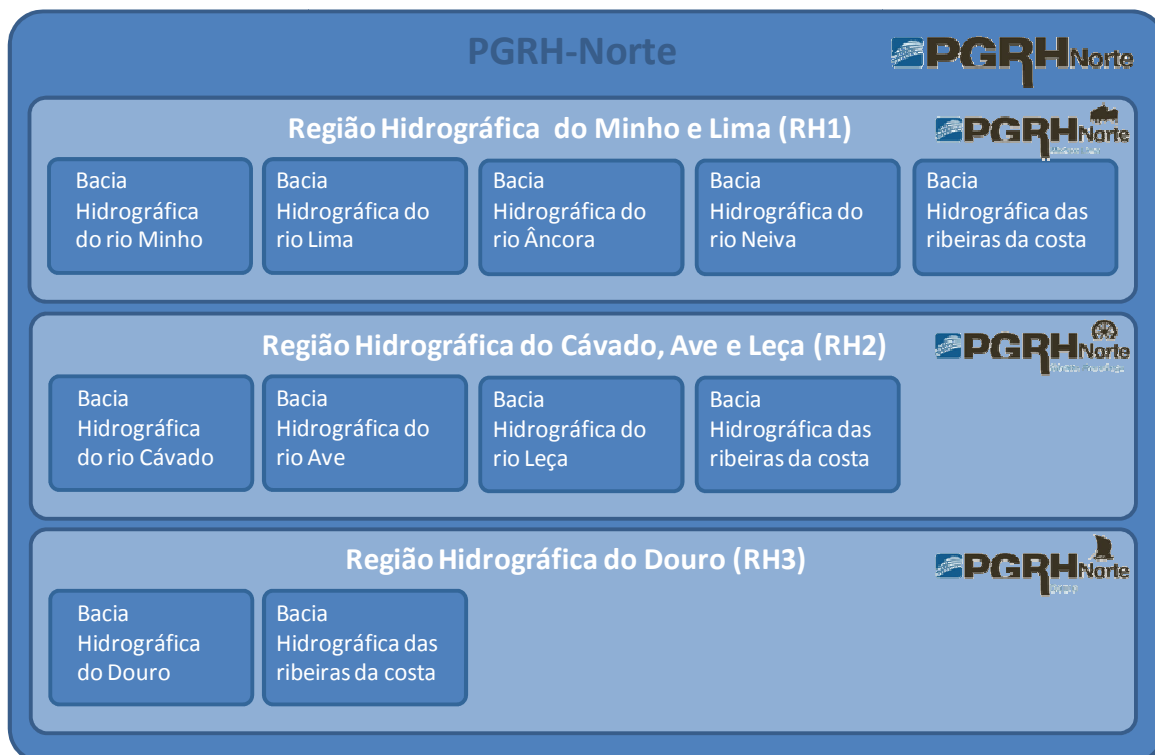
PGRH-Norte

PGRH Norte

Região Hidrográfica do Minho e Lima (RH1)

PGRH Norte

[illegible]

Bacia Hidrográfica do rio Minho

Bacia Hidrográfica do rio Lima

Bacia Hidrográfica do rio Âncora

Bacia Hidrográfica do rio Neiva

Bacia Hidrográfica das ribeiras da costa

Região Hidrográfica do Cávado, Ave e Leça (RH2)

PGRH Norte

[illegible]

Bacia Hidrográfica do rio Cávado

Bacia Hidrográfica do rio Ave

Bacia Hidrográfica do rio Leça

Bacia Hidrográfica das ribeiras da costa

Região Hidrográfica do Douro (RH3)

PGRH Norte

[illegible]

Bacia Hidrográfica do Douro

Bacia Hidrográfica das ribeiras da costa